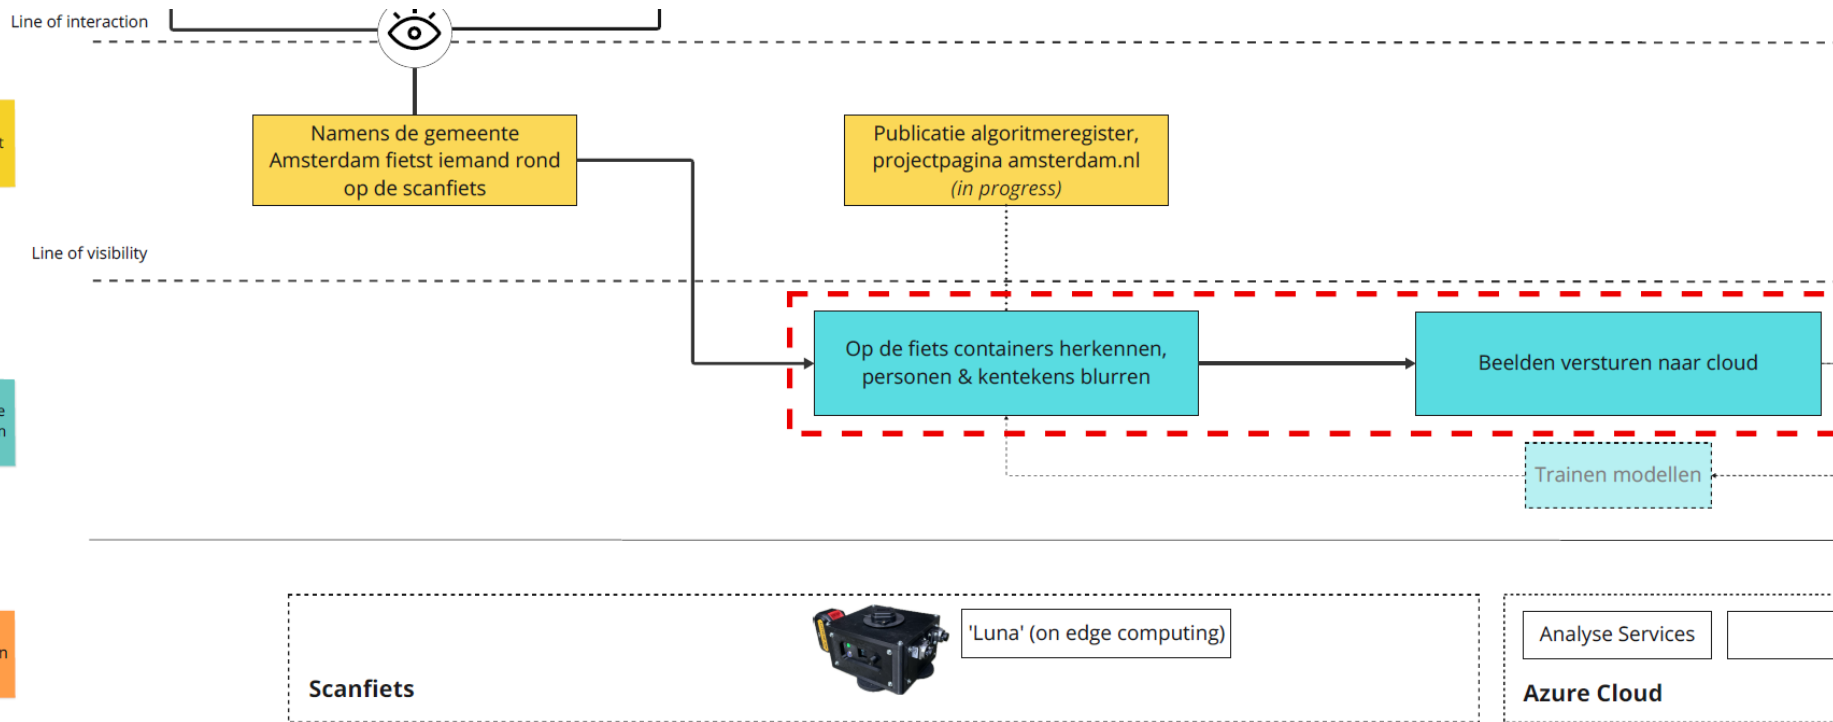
Line of interaction

Namens de gemeente Amsterdam fietst iemand rond op de scanfiets

Publicatie algoritmeregister, projectpagina amsterdam.nl
*(in progress)*

Line of visibility

Op de fiets containers herkennen, personen & kentekens blurren

Beelden versturen naar cloud

Trainen modellen

'Luna' (on edge computing)

Scanfiets

Analyse Services

Azure Cloud